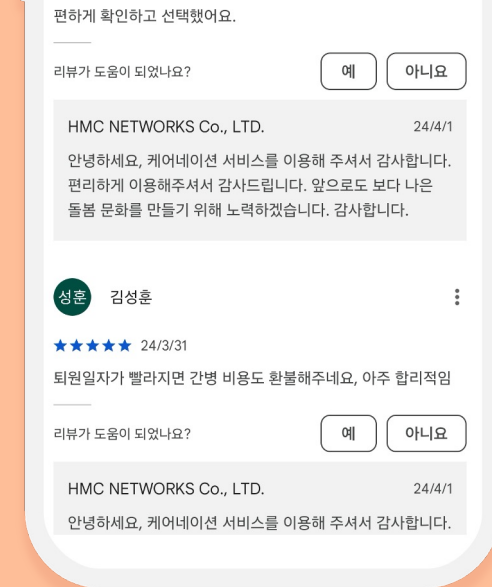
편하게 확인하고 선택했어요.

리뷰가 도움이 되었나요?

예

아니요

HMC NETWORKS Co., LTD.

24/4/1

안녕하세요, 케어네이션 서비스를 이용해 주셔서 감사합니다. 편리하게 이용해주셔서 감사드립니다. 앞으로도 보다 나은 돌봄 문화를 만들기 위해 노력하겠습니다. 감사합니다.

성훈

김성훈

★★★★★ 24/3/31

퇴원일자가 빨라지면 간병 비용도 환불해주네요, 아주 합리적임

리뷰가 도움이 되었나요?

예

아니요

HMC NETWORKS Co., LTD.

24/4/1

안녕하세요, 케어네이션 서비스를 이용해 주셔서 감사합니다.